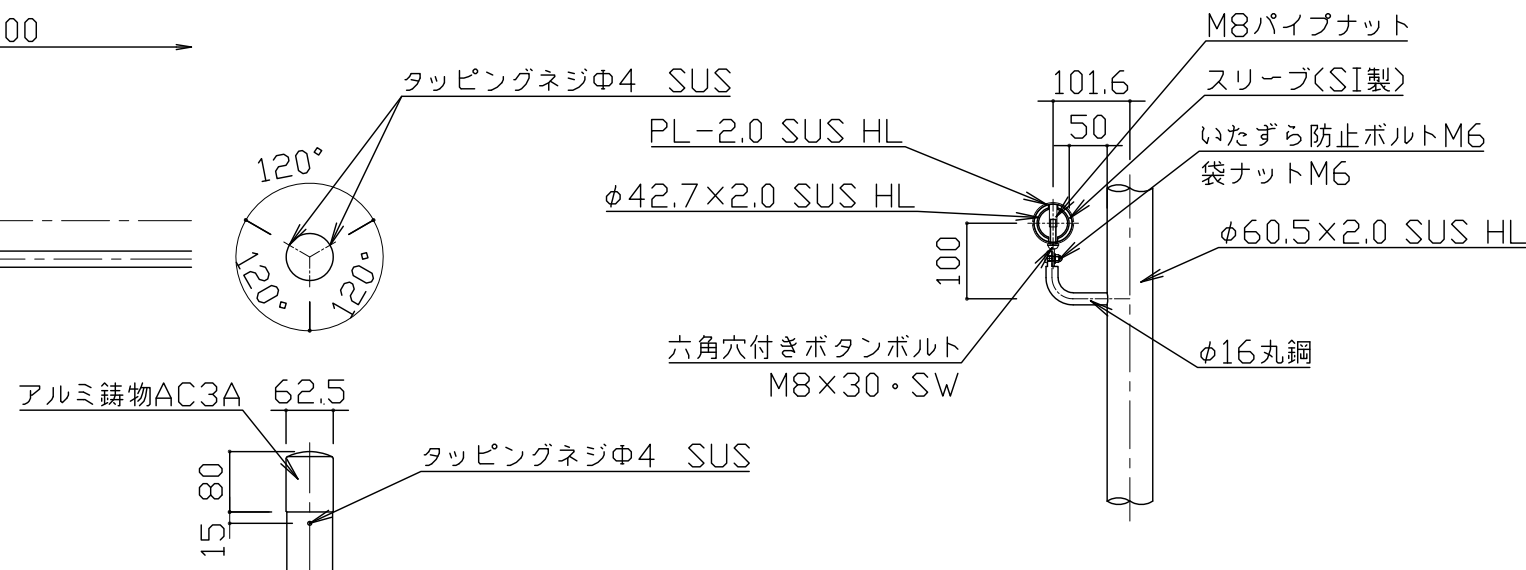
00

タッピングネジΦ4　SUS

120°

120°

120°

M8パイプナット

101.6

スリーブ(SI製)

50

PL-2.0 SUS HL

いたずら防止ボルトM6

袋ナットM6

$\phi$42.7×2.0 SUS HL

100

$\phi$60.5×2.0 SUS HL

六角穴付きボタンボルト

M8×30・SW

$\phi$16丸鋼

アルミ鋳物AC3A　62.5

タッピングネジΦ4　SUS

80

15